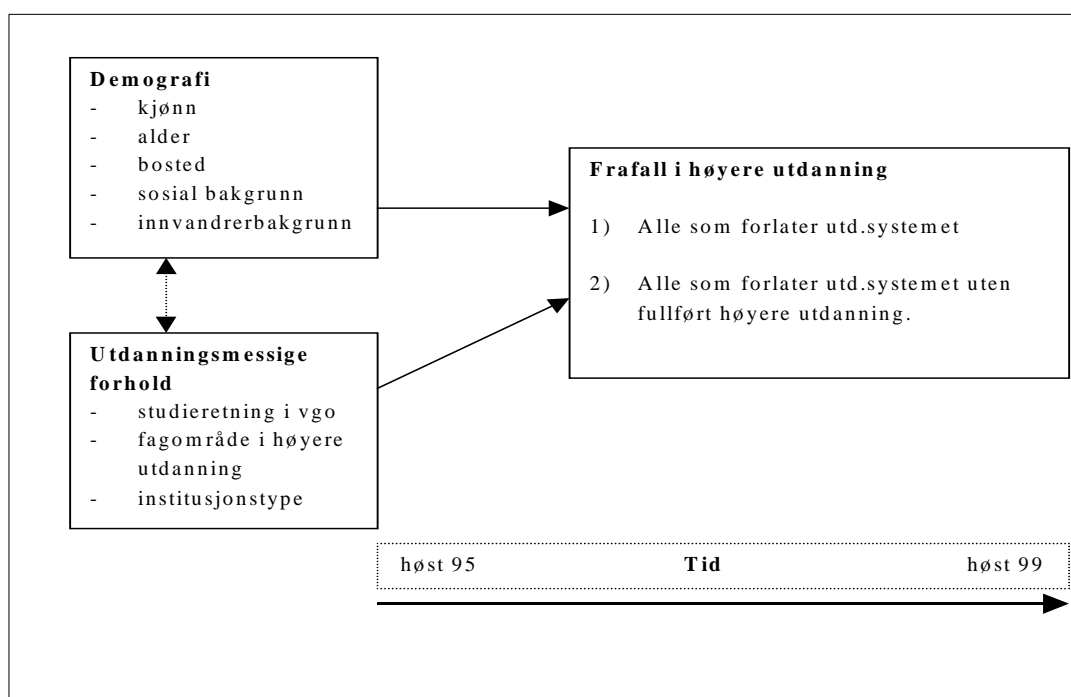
**Demografi**
- kjønn
- alder
- bosted
- sosial bakgrunn
- innvandrerbakgrunn

**Utdanningsmessige forhold**
- studieretning i vgo
- fagområde i høyere utdanning
- institusjonstype

**Frafall i høyere utdanning**

1) Alle som forlater utd.systemet

2) Alle som forlater utd.systemet uten fullført høyere utdanning.

høst 95 **Tid** høst 99